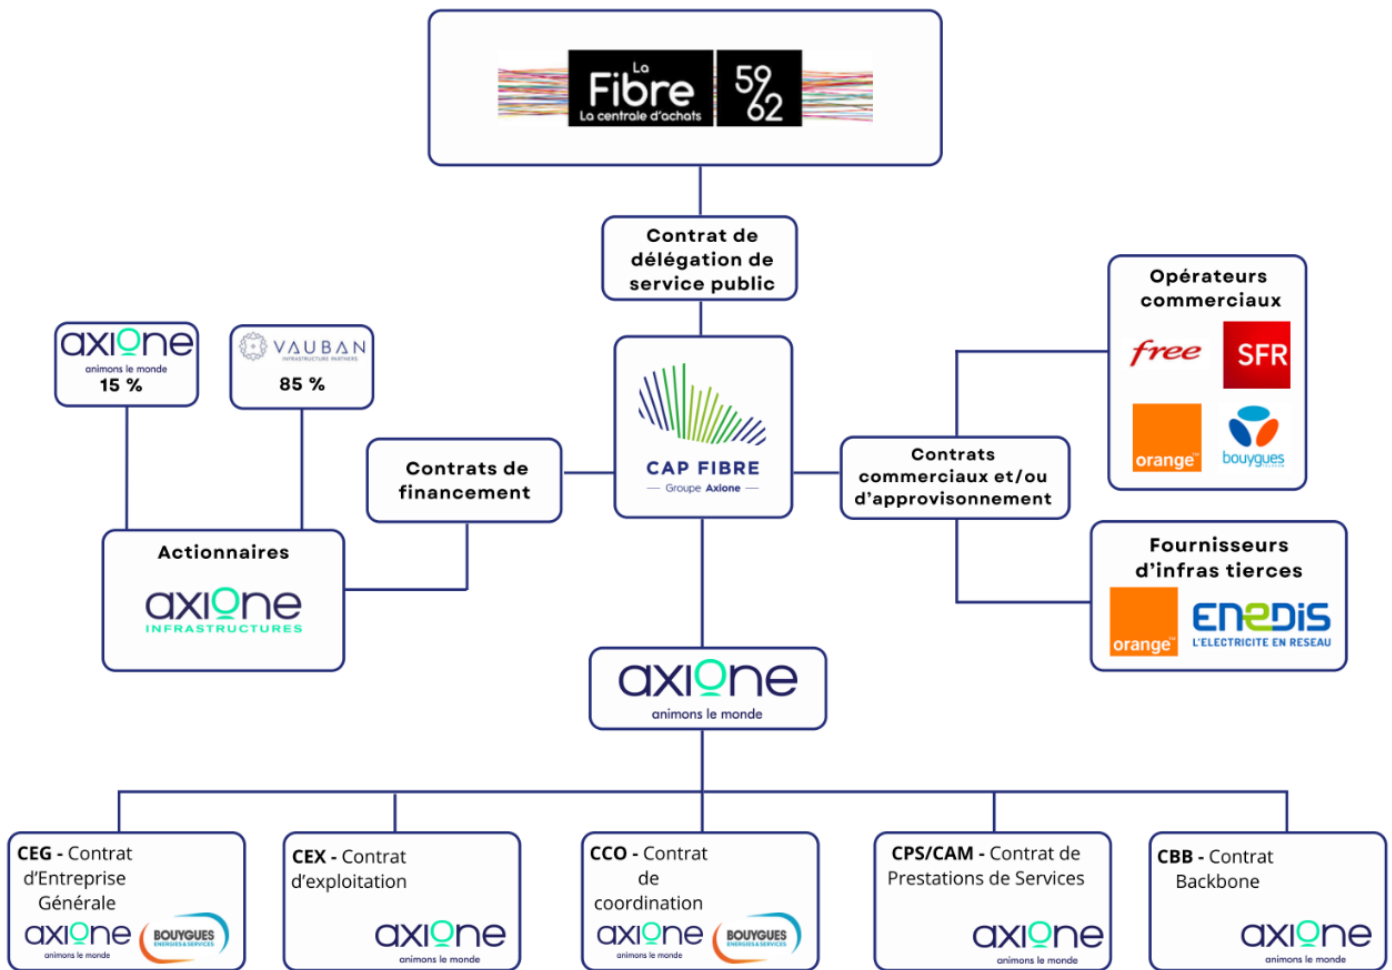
La Fibre La centrale d'achats 59 62

Contrat de délégation de service public

axione animons le monde 15 %

VAUBAN INFRASTRUCTURE PARTNERS 85 %

Contrats de financement

CAP FIBRE Groupe Axione

Contrats commerciaux et/ou d'approvisionnement

Opérateurs commerciaux

free SFR orange bouygues

Actionnaires

axione INFRASTRUCTURES

Fournisseurs d'infras tierces

orange ENEDIS L'ELECTRICITE EN RESEAU

axione animons le monde

CEG - Contrat d'Entreprise Générale
axione animons le monde BOUYGUES ENERGIES & SERVICES

CEX - Contrat d'exploitation
axione animons le monde

CCO - Contrat de coordination
axione animons le monde BOUYGUES ENERGIES & SERVICES

CPS/CAM - Contrat de Prestations de Services
axione animons le monde

CBB - Contrat Backbone
axione animons le monde